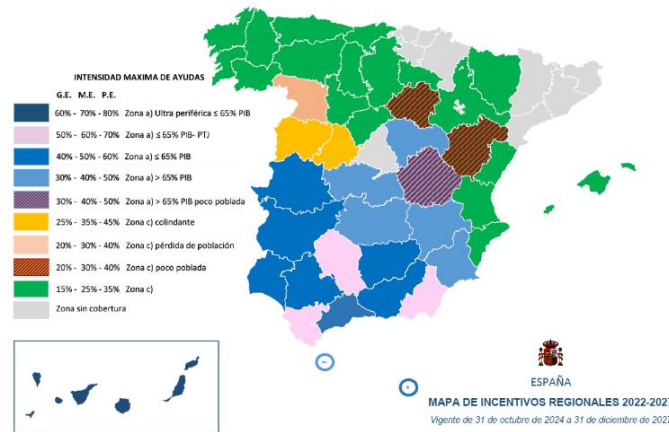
INTENSIDAD MAXIMA DE AYUDAS

G.E. M.E. P.E.

60% - 70% - 80% Zona a) Ultra periférica ≤ 65% PIB

50% - 60% - 70% Zona a) ≤ 65% PIB- PTJ

40% - 50% - 60% Zona a) ≤ 65% PIB

30% - 40% - 50% Zona a) > 65% PIB

30% - 40% - 50% Zona a) > 65% PIB poco poblada

25% - 35% - 45% Zona c) colindante

20% - 30% - 40% Zona c) pérdida de población

20% - 30% - 40% Zona c) poco poblada

15% - 25% - 35% Zona c)

Zona sin cobertura

ESPAÑA

MAPA DE INCENTIVOS REGIONALES 2022-2027

Vigente de 31 de octubre de 2024 a 31 de diciembre de 2027